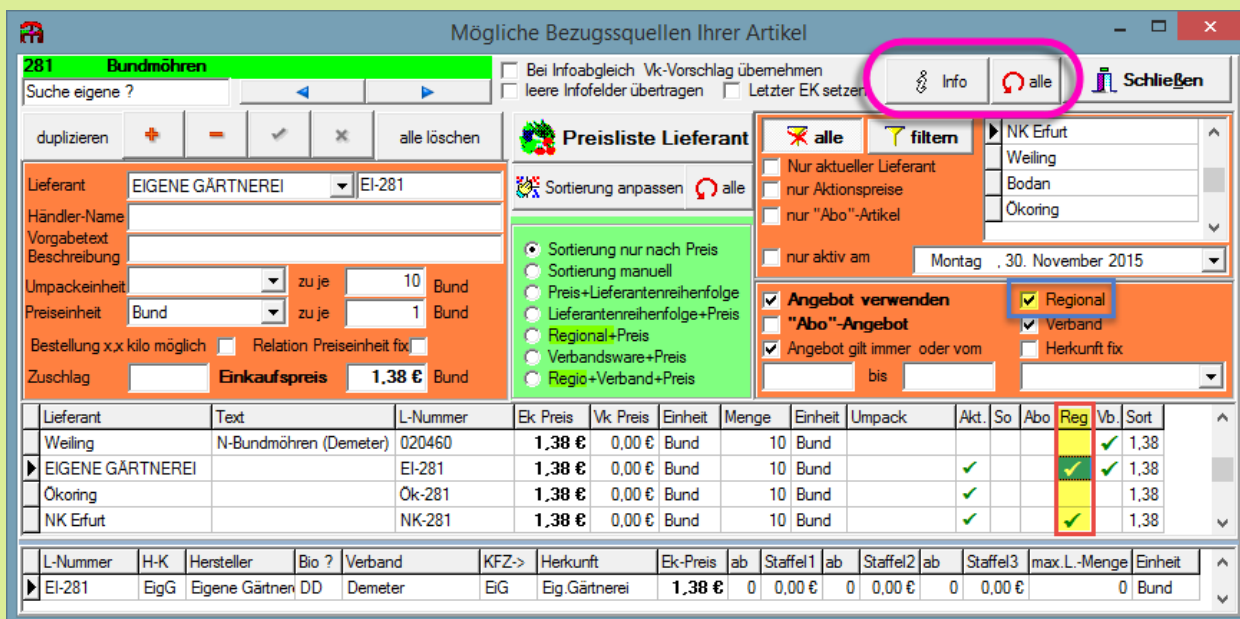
Mögliche Bezugssquellen Ihrer Artikel

281 Bundmöhren
Suche eigene ?

Bei Infoabgleich Vk-Vorschlag übernehmen
leere Infofelder übertragen
Letzter EK setzen

Info
alle
Schließen

duplizieren
alle löschen

Preisliste Lieferant

Sortierung anpassen
alle

Lieferant EIGENE GÄRTNEREI EI-281
Händler-Name
Vorgabetext Beschreibung
Umpackeinheit zu je 10 Bund
Preiseinheit Bund zu je 1 Bund
Bestellung x,x kilo möglich
Relation Preiseinheit fix
Zuschlag
Einkaufspreis 1,38 € Bund

Sortierung nur nach Preis
Sortierung manuell
Preis+Lieferantenreihenfolge
Lieferantenreihenfolge+Preis
Regional+Preis
Verbandsware+Preis
Regio+Verband+Preis

alle
filtern
Nur aktueller Lieferant
nur Aktionspreise
nur "Abo"-Artikel
nur aktiv am
Montag , 30. November 2015

NK Erfurt
Weiling
Bodan
Ökoring

Angebot verwenden
"Abo"-Angebot
Angebot gilt immer oder vom
bis
Regional
Verband
Herkunft fix

| Lieferant | Text | L-Nummer | Ek Preis | Vk Preis | Einheit | Menge | Einheit | Umpack | Akt. | So | Abo | Reg | Vb. | Sort |
|---|---|---|---|---|---|---|---|---|---|---|---|---|---|---|
| Weiling | N-Bundmöhren (Demeter) | 020460 | 1,38 € | 0,00 € | Bund | 10 | Bund | | | | | | ✓ | 1,38 |
| EIGENE GÄRTNEREI | | EI-281 | 1,38 € | 0,00 € | Bund | 10 | Bund | | ✓ | | | ✓ | ✓ | 1,38 |
| Ökoring | | Ök-281 | 1,38 € | 0,00 € | Bund | 10 | Bund | | ✓ | | | | | 1,38 |
| NK Erfurt | | NK-281 | 1,38 € | 0,00 € | Bund | 10 | Bund | | ✓ | | | ✓ | | 1,38 |

| L-Nummer | H-K | Hersteller | Bio ? | Verband | KFZ-> | Herkunft | Ek-Preis | ab | Staffel1 | ab | Staffel2 | ab | Staffel3 | max.L.-Menge | Einheit |
|---|---|---|---|---|---|---|---|---|---|---|---|---|---|---|---|
| EI-281 | EigG | Eigene Gärtner | DD | Demeter | EiG | Eig.Gärtnerei | 1,38 € | 0 | 0,00 € | 0 | 0,00 € | 0 | 0,00 € | 0 | Bund |